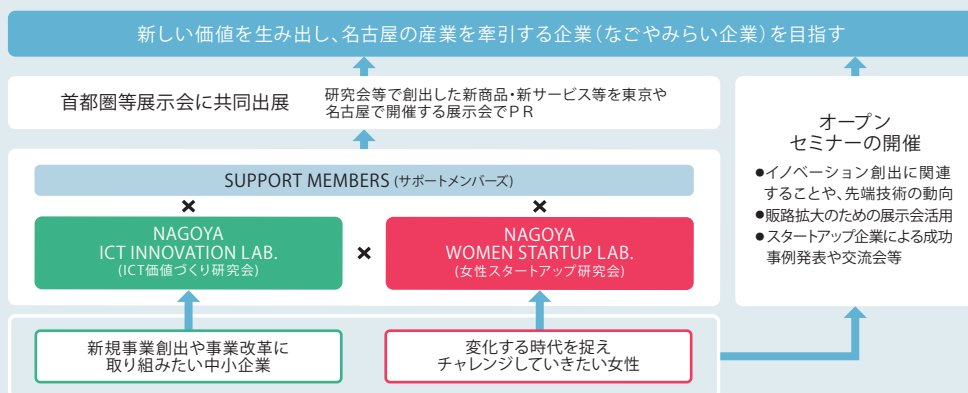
新しい価値を生み出し、名古屋の産業を牽引する企業（なごやみらい企業）を目指す

首都圏等展示会に共同出展

研究会等で創出した新商品・新サービス等を東京や名古屋で開催する展示会でＰＲ

SUPPORT MEMBERS (サポートメンバーズ)

×

×

NAGOYA
ICT INNOVATION LAB.
(ICT価値づくり研究会)

×

NAGOYA
WOMEN STARTUP LAB.
(女性スタートアップ研究会)

新規事業創出や事業改革に取り組みたい中小企業

変化する時代を捉えチャレンジしていきたい女性

オープンセミナーの開催

●イノベーション創出に関連することや、先端技術の動向
●販路拡大のための展示会活用
●スタートアップ企業による成功事例発表や交流会等